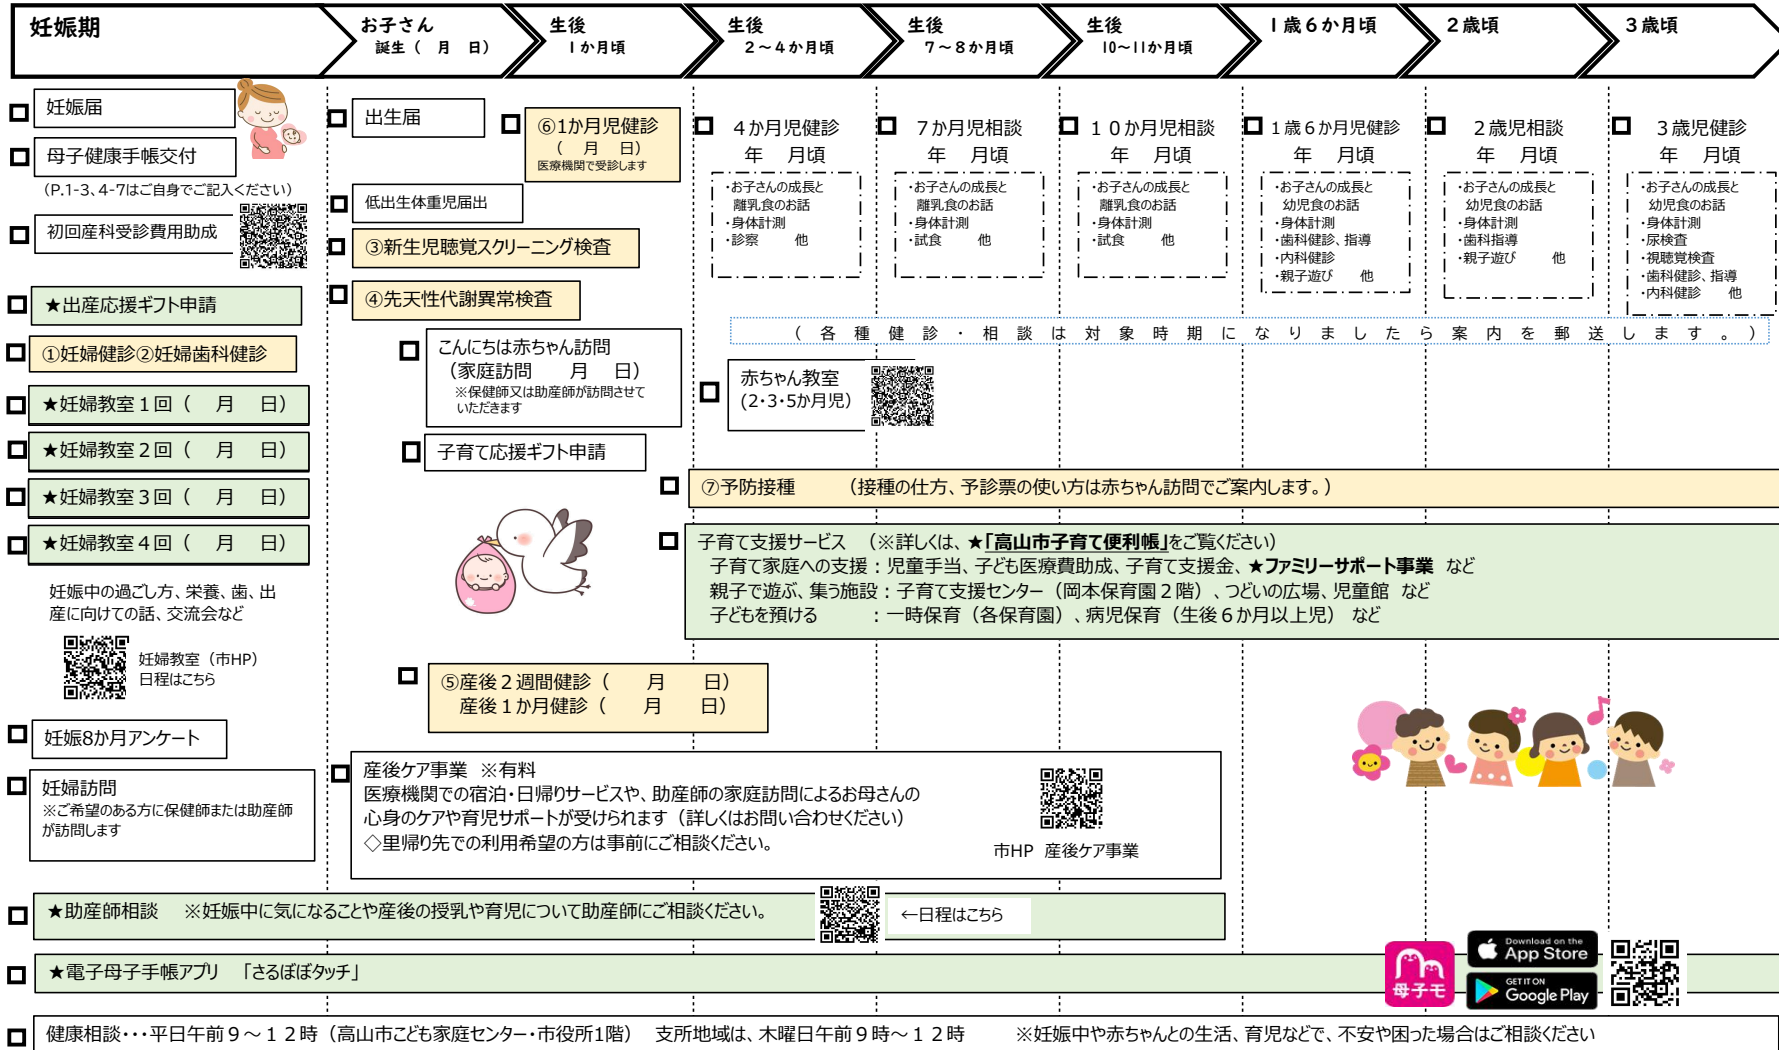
妊娠期

お子さん 誕生（ 月 日）

生後 １か月頃

生後 ２～４か月頃

生後 ７～８か月頃

生後 10～11か月頃

１歳６か月頃

２歳頃

３歳頃

妊娠届

母子健康手帳交付

（P.1-3、4-7はご自身でご記入ください）

初回産科受診費用助成

★出産応援ギフト申請

①妊婦健診②妊婦歯科健診

★妊婦教室１回（ 月 日）

★妊婦教室２回（ 月 日）

★妊婦教室３回（ 月 日）

★妊婦教室４回（ 月 日）

妊娠中の過ごし方、栄養、歯、出産に向けての話、交流会など

妊婦教室（市HP）日程はこちら

妊娠8か月アンケート

妊婦訪問
※ご希望のある方に保健師または助産師が訪問します

出生届

⑥1か月児健診
（ 月 日）
医療機関で受診します

低出生体重児届出

③新生児聴覚スクリーニング検査

④先天性代謝異常検査

こんにちは赤ちゃん訪問
（家庭訪問 月 日）
※保健師又は助産師が訪問させていただきます

子育て応援ギフト申請

４か月児健診
年 月頃
・お子さんの成長と離乳食のお話
・身体計測
・診察 他

７か月児相談
年 月頃
・お子さんの成長と離乳食のお話
・身体計測
・試食 他

１０か月児相談
年 月頃
・お子さんの成長と離乳食のお話
・身体計測
・試食 他

１歳６か月児健診
年 月頃
・お子さんの成長と幼児食のお話
・身体計測
・歯科健診、指導
・内科健診
・親子遊び 他

２歳児相談
年 月頃
・お子さんの成長と幼児食のお話
・身体計測
・歯科指導
・親子遊び 他

３歳児健診
年 月頃
・お子さんの成長と幼児食のお話
・身体計測
・尿検査
・視聴覚検査
・歯科健診、指導
・内科健診 他

（各種健診・相談は対象時期になりましたら案内を郵送します。）

赤ちゃん教室
（2･3･5か月児）

⑦予防接種 （接種の仕方、予診票の使い方は赤ちゃん訪問でご案内します。）

子育て支援サービス （※詳しくは、★「高山市子育て便利帳」をご覧ください）
子育て家庭への支援：児童手当、子ども医療費助成、子育て支援金、★ファミリーサポート事業 など
親子で遊ぶ、集う施設：子育て支援センター（岡本保育園２階）、つどいの広場、児童館 など
子どもを預ける ：一時保育（各保育園）、病児保育（生後６か月以上児） など

⑤産後２週間健診（ 月 日）
産後１か月健診（ 月 日）

産後ケア事業 ※有料
医療機関での宿泊・日帰りサービスや、助産師の家庭訪問によるお母さんの心身のケアや育児サポートが受けられます（詳しくはお問い合わせください）
◇里帰り先での利用希望の方は事前にご相談ください。

市HP 産後ケア事業

★助産師相談 ※妊娠中に気になることや産後の授乳や育児について助産師にご相談ください。

←日程はこちら

★電子母子手帳アプリ 「さるぼぼタッチ」

母子モ

Download on the App Store

GET IT ON Google Play

健康相談･･･平日午前９～１２時（高山市こども家庭センター･市役所1階） 支所地域は、木曜日午前９時～１２時 ※妊娠中や赤ちゃんとの生活、育児などで、不安や困った場合はご相談ください